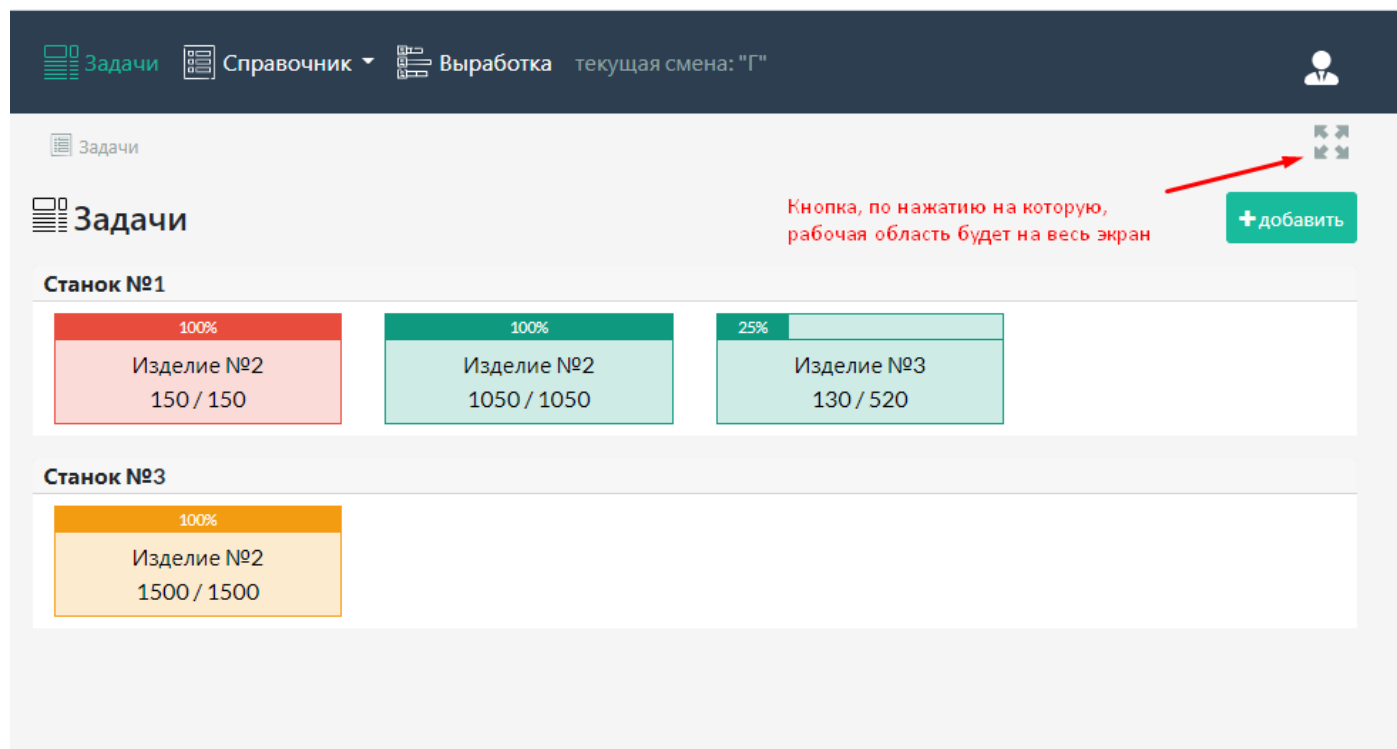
Задачи Справочник Выработка текущая смена: "Г"

Задачи

Задачи

Кнопка, по нажатию на которую, рабочая область будет на весь экран

+добавить

Станок №1

100%
Изделие №2
150 / 150

100%
Изделие №2
1050 / 1050

25%
Изделие №3
130 / 520

Станок №3

100%
Изделие №2
1500 / 1500